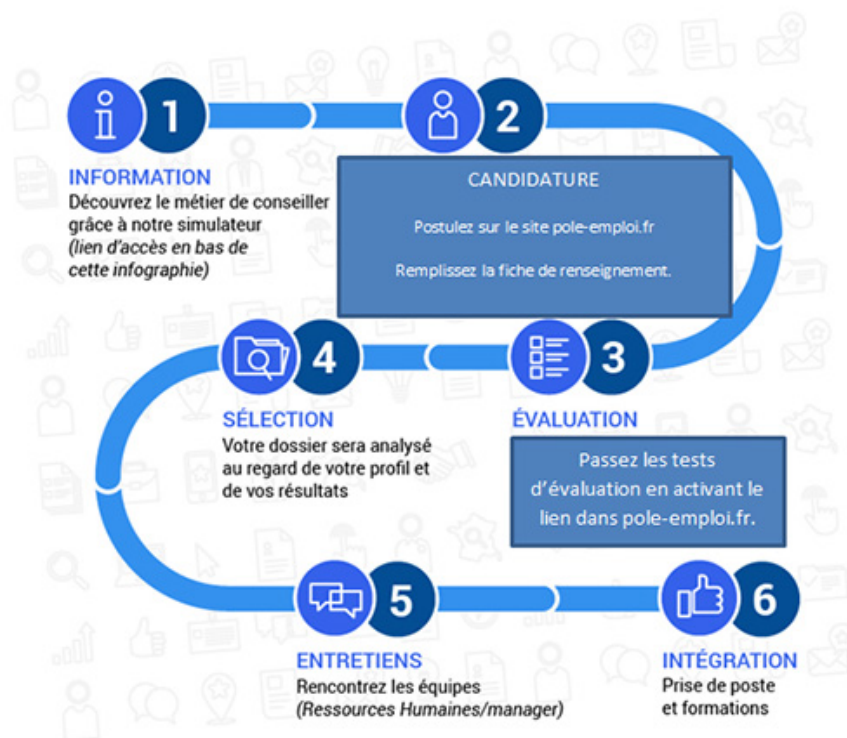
1

INFORMATION
Découvrez le métier de conseiller grâce à notre simulateur
*(lien d'accès en bas de cette infographie)*

2

CANDIDATURE
Postulez sur le site pole-emploi.fr
Remplissez la fiche de renseignement.

3

ÉVALUATION
Passez les tests d'évaluation en activant le lien dans pole-emploi.fr.

4

SÉLECTION
Votre dossier sera analysé au regard de votre profil et de vos résultats

5

ENTRETIENS
Rencontrez les équipes
*(Ressources Humaines/manager)*

6

INTÉGRATION
Prise de poste et formations